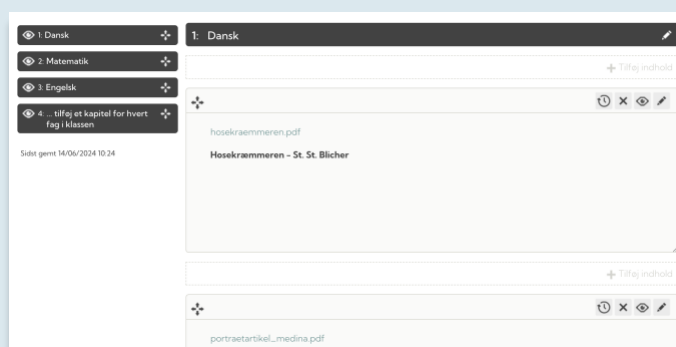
1: Dansk

2: Matematik

3: Engelsk

4: ... tilføj et kapitel for hvert fag i klassen

Sidst gemt 14/06/2024 10:24

1: Dansk

+ Tilføj indhold

hosekræmmeren.pdf

Hosekræmmeren – St. St. Blicher

+ Tilføj indhold

portraetartikel_medina.pdf